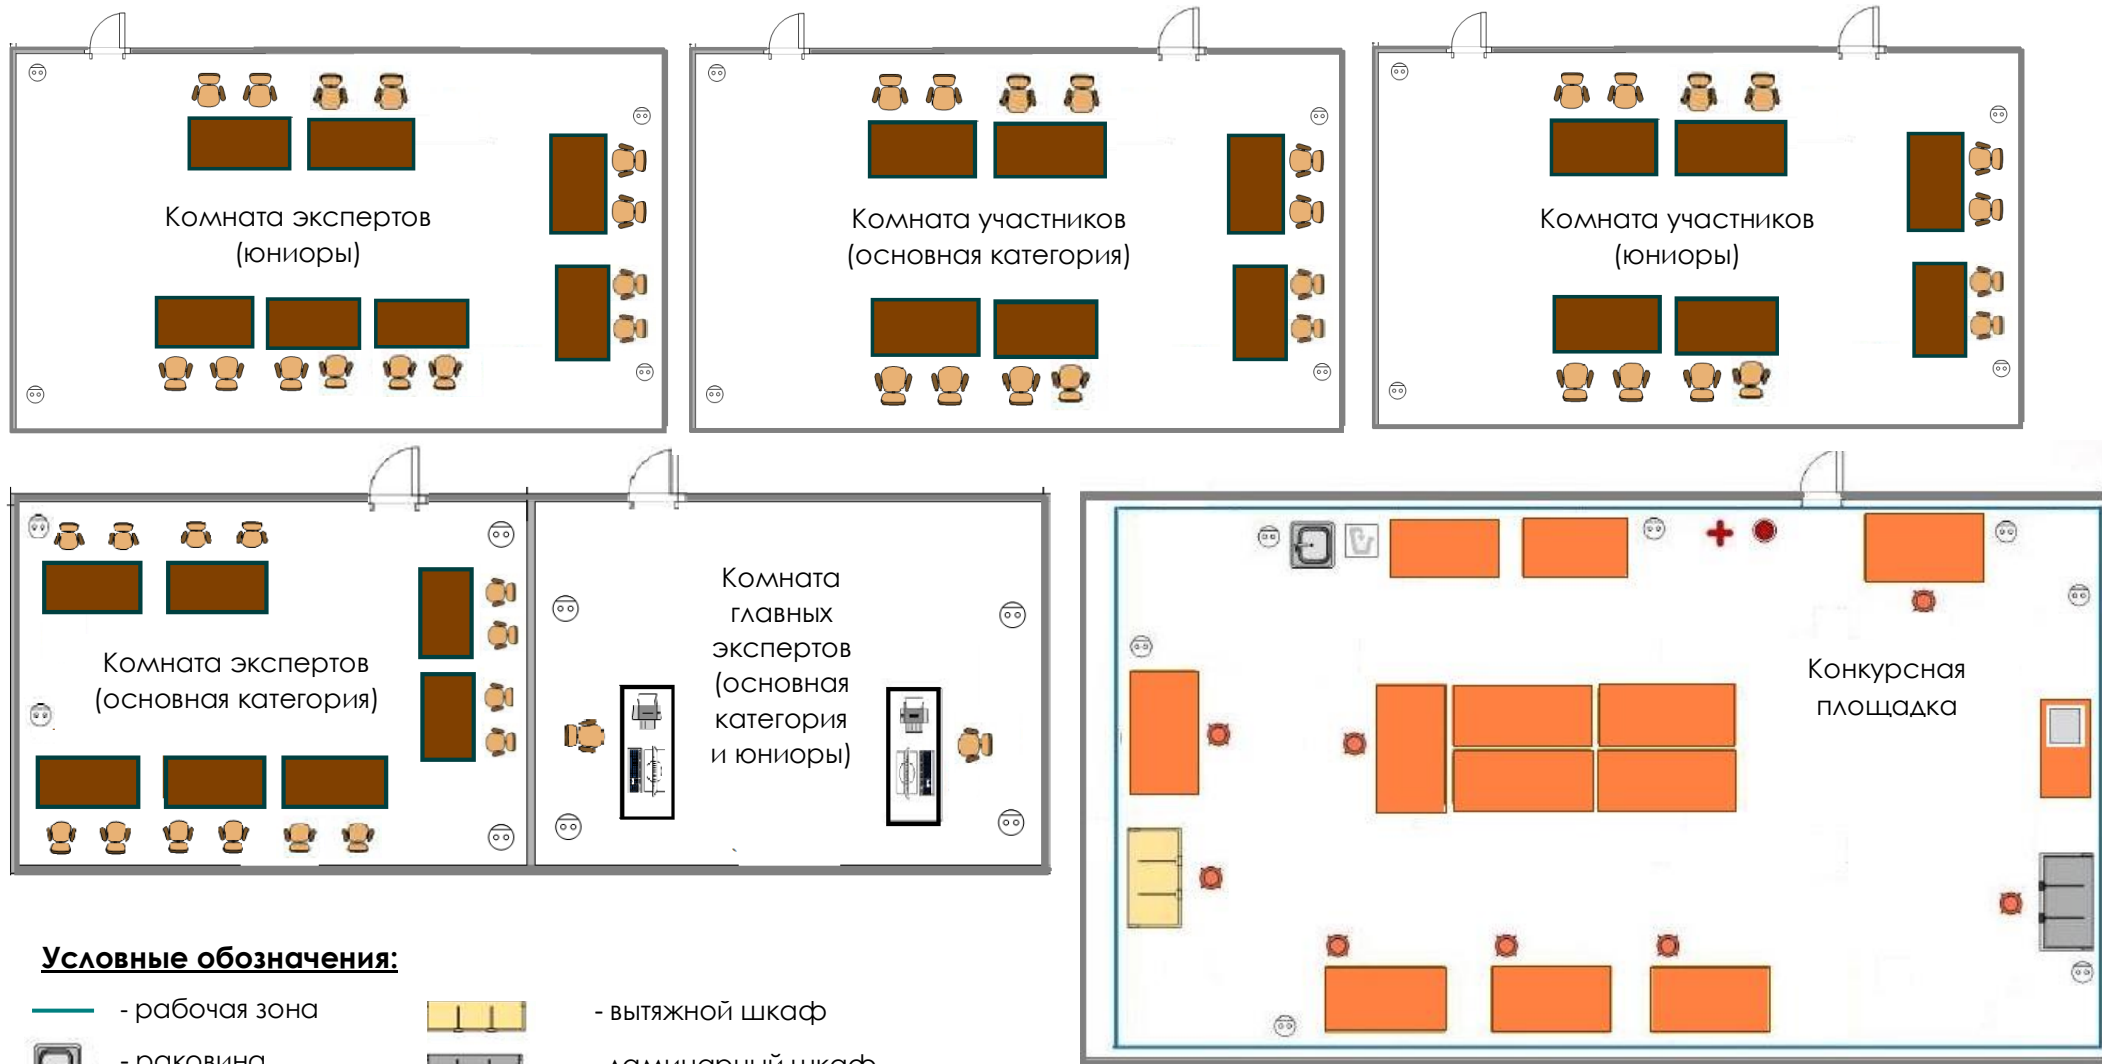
Комната экспертов (юниоры)

Комната участников (основная категория)

Комната участников (юниоры)

Комната экспертов (основная категория)

Комната главных экспертов (основная категория и юниоры)

Конкурсная площадка

Условные обозначения:

- рабочая зона

- вытяжной шкаф

- раковина

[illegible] ламинарный шкаф